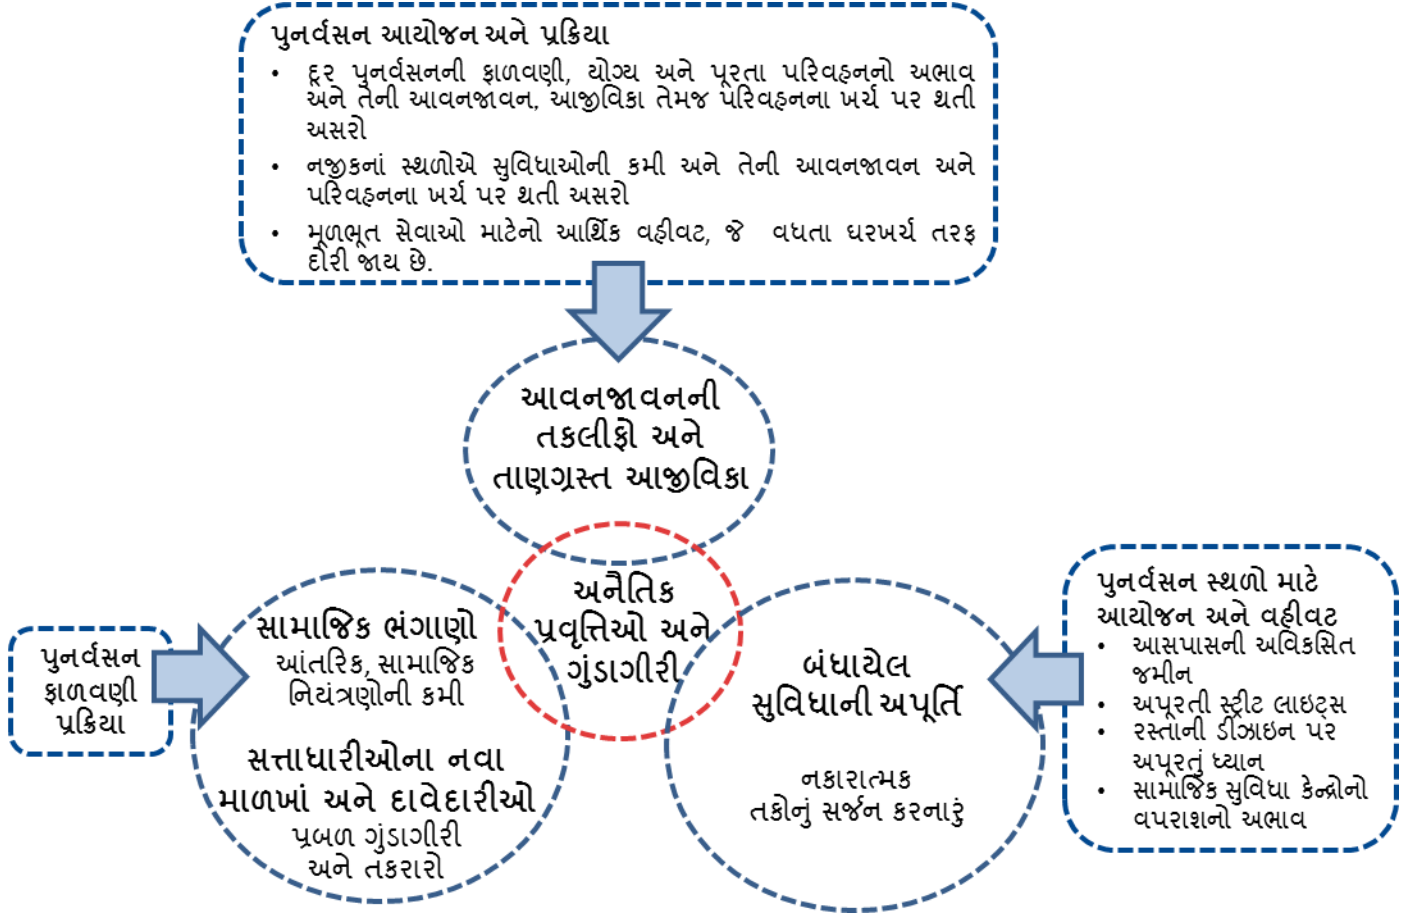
પુનર્વસન આયોજન અને પ્રક્રિયા

- દૂર પુનર્વસનની ફાળવણી, યોગ્ય અને પૂરતા પરિવહનનો અભાવ અને તેની આવનજાવન, આજીવિકા તેમજ પરિવહનના ખર્ચ પર થતી અસરો
- નજીકનાં સ્થળોએ સુવિધાઓની કમી અને તેની આવનજાવન અને પરિવહનના ખર્ચ પર થતી અસરો
- મૂળભૂત સેવાઓ માટેનો આર્થિક વહીવટ, જે વધતા ઘરખર્ચ તરફ દોરી જાય છે.

આવનજાવનની તકલીફો અને તાણગ્રસ્ત આજીવિકા

અનૈતિક પ્રવૃત્તિઓ અને ગુંડાગીરી

પુનર્વસન ફાળવણી પ્રક્રિયા

સામાજિક ભંગાણો
આંતરિક, સામાજિક નિયંત્રણોની કમી

સત્તાધારીઓના નવા માળખાં અને દાવેદારીઓ
પ્રબળ ગુંડાગીરી અને તકરારો

બંધાયેલ સુવિધાની અપૂર્તિ

નકારાત્મક તકોનું સર્જન કરનારું

પુનર્વસન સ્થળો માટે આયોજન અને વહીવટ
- આસપાસની અવિકસિત જમીન
- અપૂરતી સ્ટ્રીટ લાઇટ્સ
- રસ્તાની ડીઝાઇન પર અપૂરતું ધ્યાન
- સામાજિક સુવિધા કેન્દ્રોનો વપરાશનો અભાવ